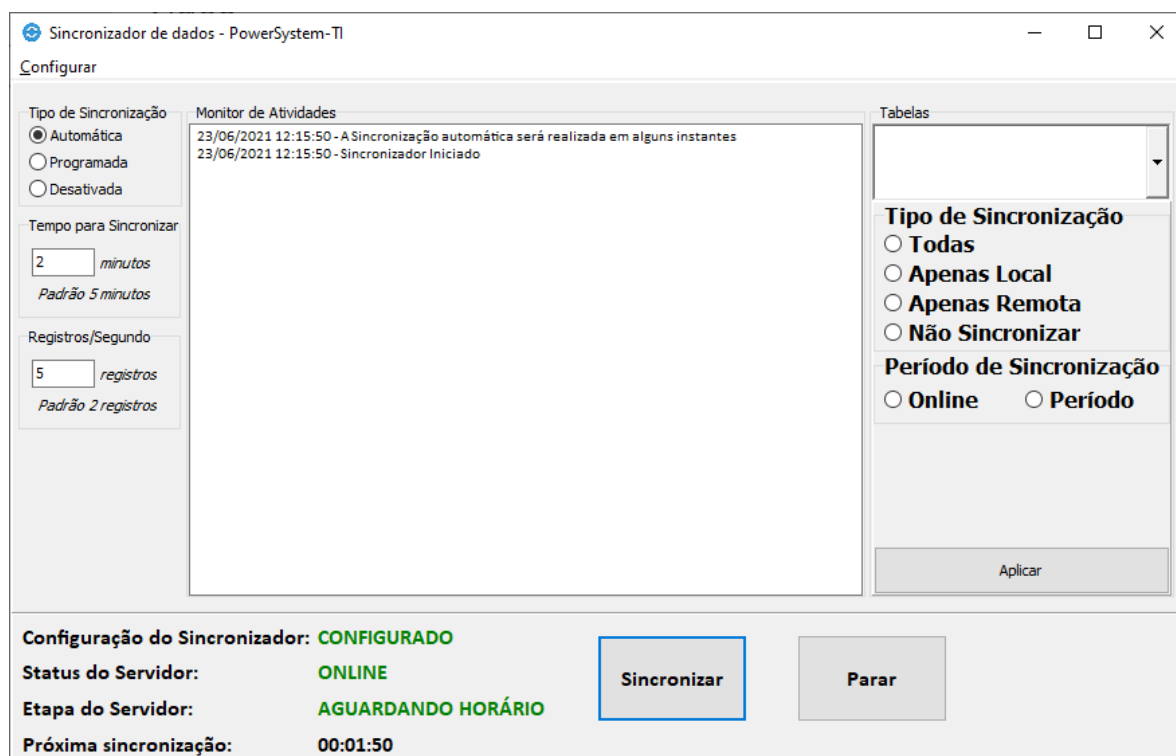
Sincronizador de dados - PowerSystem-TI

Configurar

Tipo de Sincronização
Automática
Programada
Desativada

Tempo para Sincronizar
2 minutos
Padrão 5 minutos

Registros/Segundo
5 registros
Padrão 2 registros

Monitor de Atividades
23/06/2021 12:15:50 - A Sincronização automática será realizada em alguns instantes
23/06/2021 12:15:50 - Sincronizador Iniciado

Tabelas

Tipo de Sincronização
Todas
Apenas Local
Apenas Remota
Não Sincronizar

Período de Sincronização
Online
Período

Aplicar

Configuração do Sincronizador: CONFIGURADO
Status do Servidor: ONLINE
Etapa do Servidor: AGUARDANDO HORÁRIO
Próxima sincronização: 00:01:50

Sincronizar

Parar